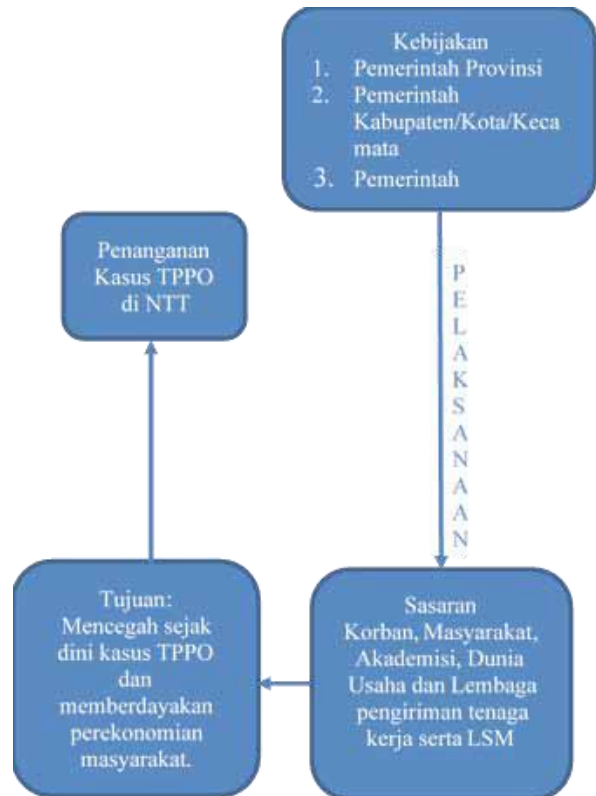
Kebijakan
1. Pemerintah Provinsi
2. Pemerintah Kabupaten/Kota/Kecamata
3. Pemerintah

Penanganan Kasus TPPO di NTT

PELAKSANAAN

Tujuan: Mencegah sejak dini kasus TPPO dan memberdayakan perekonomian masyarakat.

Sasaran
Korban, Masyarakat, Akademisi, Dunia Usaha dan Lembaga pengiriman tenaga kerja serta LSM